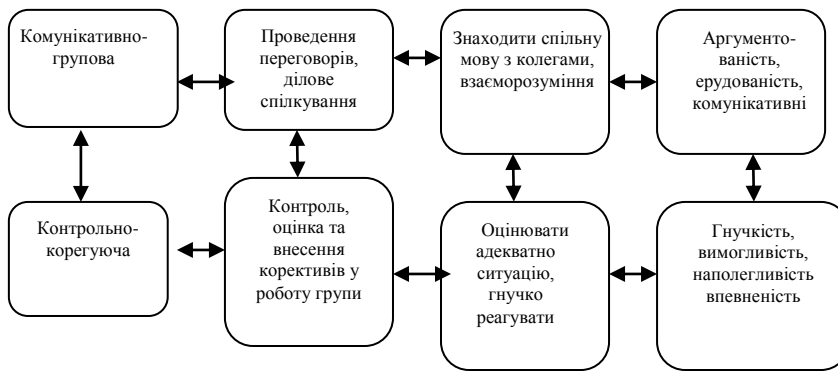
Комунікативно-групова

Проведення переговорів, ділове спілкування

Знаходити спільну мову з колегами, взаєморозуміння

Аргументованість, ерудованість, комунікативні

Контрольно-корегуюча

Контроль, оцінка та внесення коректив у роботу групи

Оцінювати адекватно ситуацію, гнучко реагувати

Гнучкість, вимогливість, наполегливість впевненість